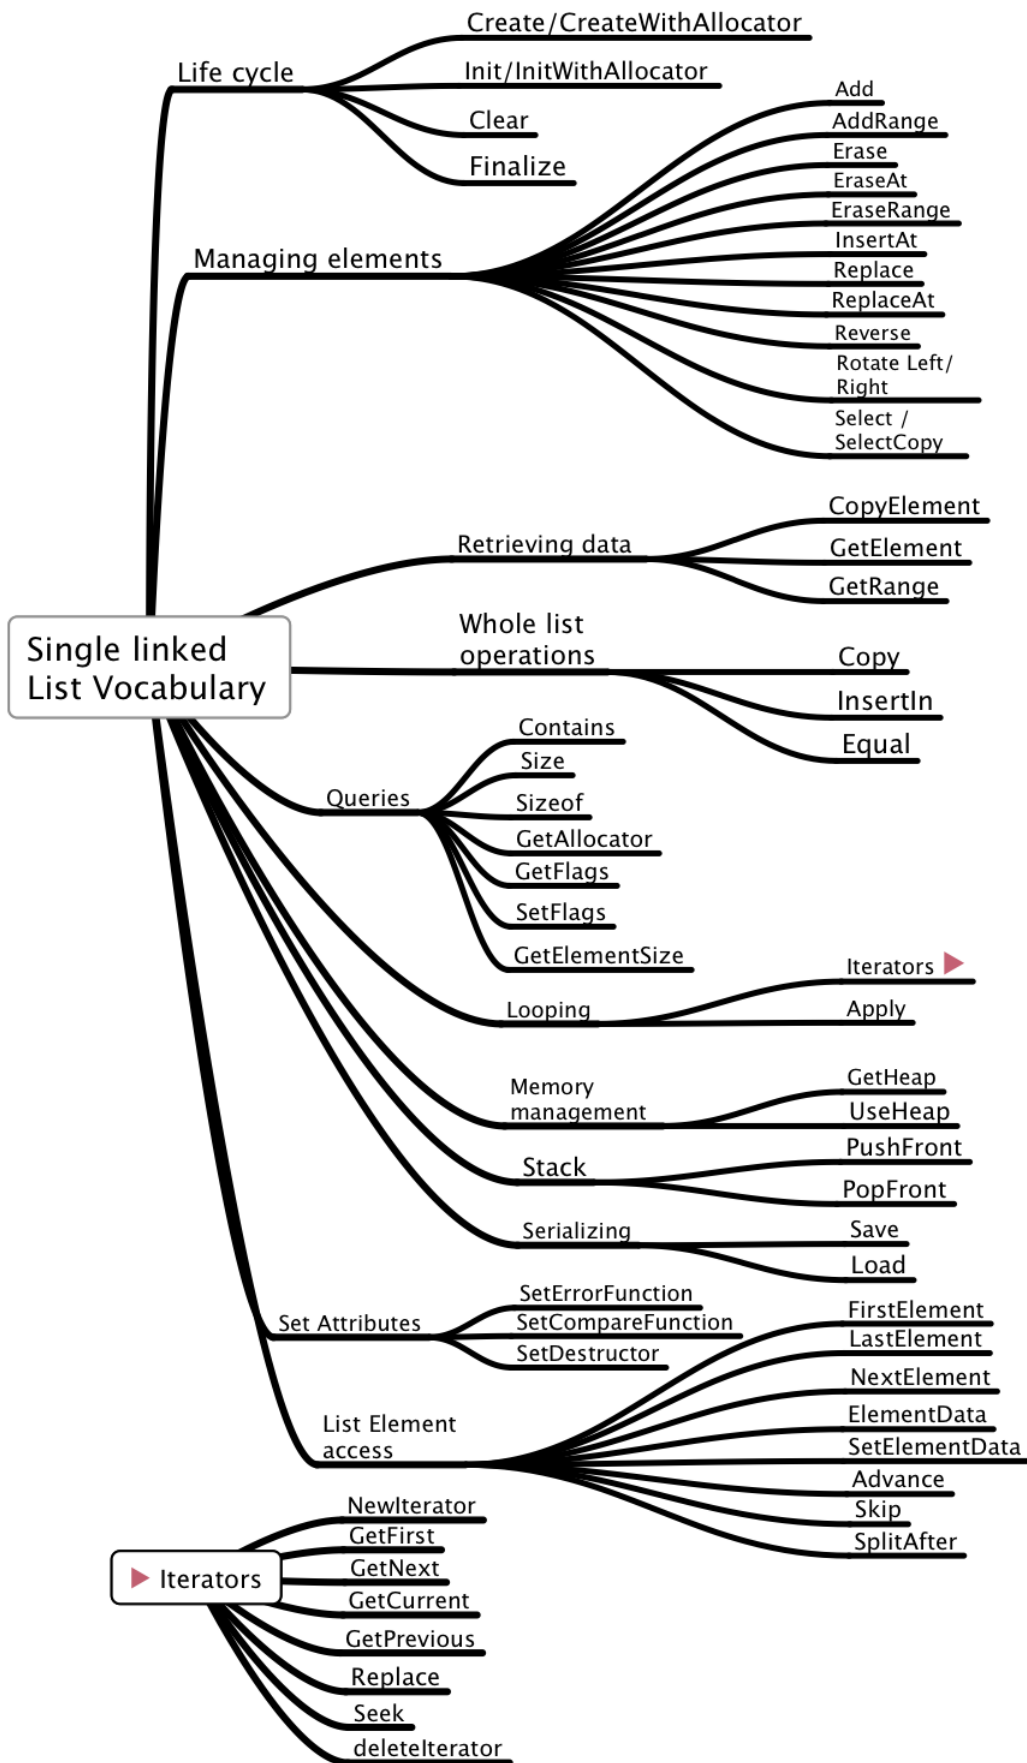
Single linked List Vocabulary

Life cycle
Create/CreateWithAllocator
Init/InitWithAllocator
Clear
Finalize

Managing elements
Add
AddRange
Erase
EraseAt
EraseRange
InsertAt
Replace
ReplaceAt
Reverse
Rotate Left/ Right
Select / SelectCopy

Retrieving data
CopyElement
GetElement
GetRange

Whole list operations
Copy
InsertIn
Equal

Queries
Contains
Size
Sizeof
GetAllocator
GetFlags
SetFlags
GetElementSize

Looping
Iterators
Apply

Memory management
GetHeap
UseHeap

Stack
PushFront
PopFront

Serializing
Save
Load

Set Attributes
SetErrorFunction
SetCompareFunction
SetDestructor

List Element access
FirstElement
LastElement
NextElement
ElementData
SetElementData
Advance
Skip
SplitAfter

Iterators
NewIterator
GetFirst
GetNext
GetCurrent
GetPrevious
Replace
Seek
deleteIterator